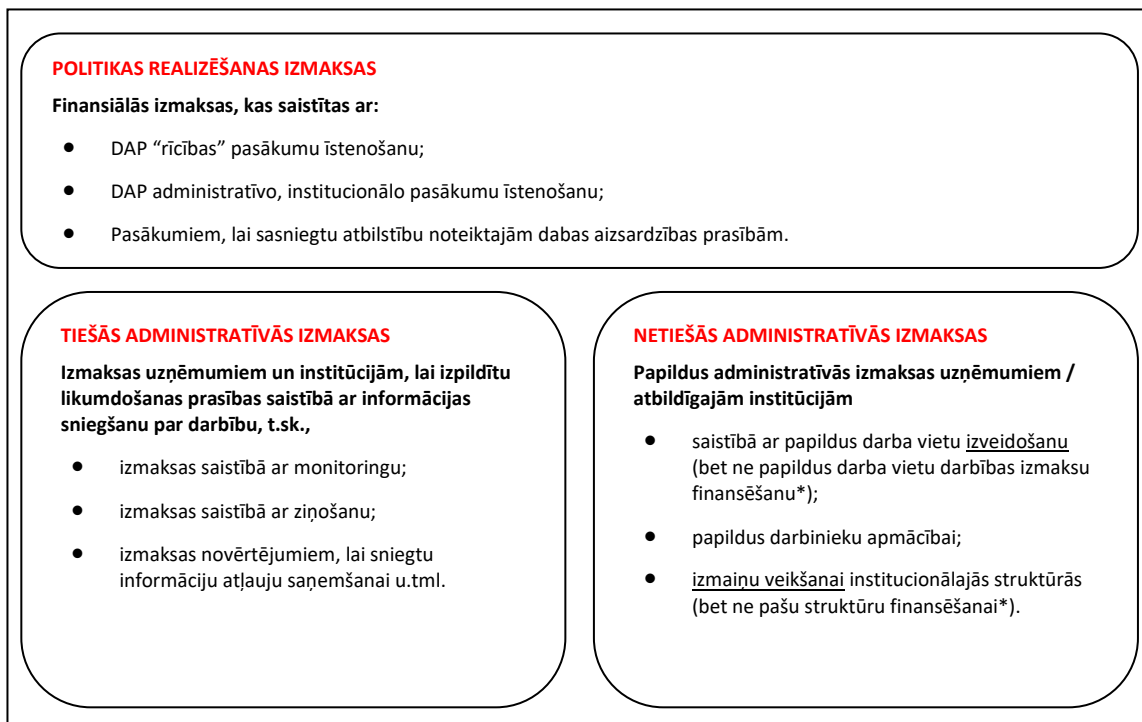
POLITIKAS REALIZĒŠANAS IZMAKSAS

Finansiālās izmaksas, kas saistītas ar:

- DAP “rīcības” pasākumu īstenošanu;
- DAP administratīvo, institucionālo pasākumu īstenošanu;
- Pasākumiem, lai sasniegtu atbilstību noteiktajām dabas aizsardzības prasībām.

TIEŠĀS ADMINISTRATĪVĀS IZMAKSAS

Izmaksas uzņēmumiem un institūcijām, lai izpildītu likumdošanas prasības saistībā ar informācijas sniegšanu par darbību, t.sk.,

- izmaksas saistībā ar monitoringu;
- izmaksas saistībā ar ziņošanu;
- izmaksas novērtējumiem, lai sniegtu informāciju atļauju saņemšanai u.tml.

NETIEŠĀS ADMINISTRATĪVĀS IZMAKSAS

Papildus administratīvās izmaksas uzņēmumiem / atbildīgajām institūcijām

- saistībā ar papildus darba vietu izveidošanu (bet ne papildus darba vietu darbības izmaksu finansēšanu*);
- papildus darbinieku apmācībai;
- izmaiņu veikšanai institucionālajās struktūrās (bet ne pašu struktūru finansēšanai*).